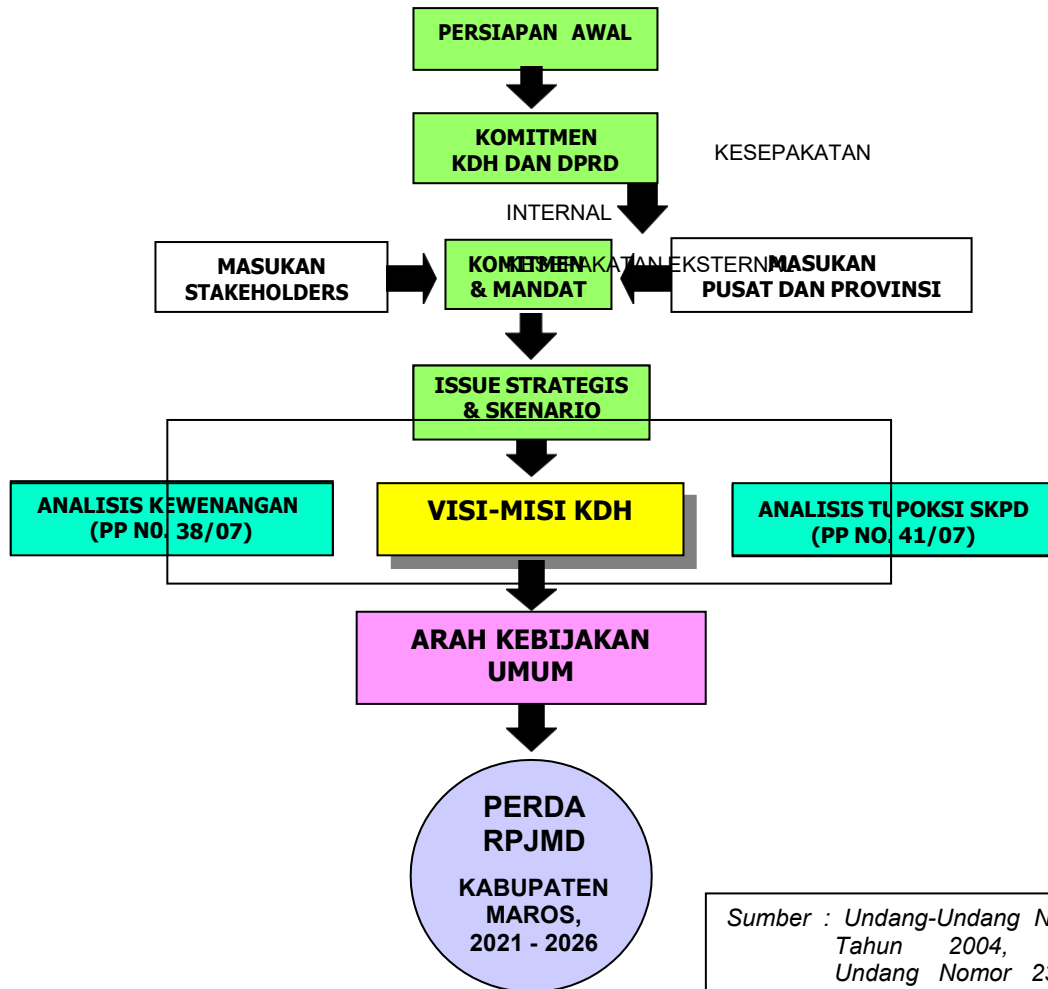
PERSIAPAN AWAL

KOMITMEN KDH DAN DPRD

KESEPAKATAN

INTERNAL

MASUKAN STAKEHOLDERS

KOMITMEN & MANDAT

KESEPAKATAN EKSTERNAL

MASUKAN PUSAT DAN PROVINSI

ISSUE STRATEGIS & SKENARIO

ANALISIS KEWENANGAN (PP NO. 38/07)

VISI-MISI KDH

ANALISIS TUPOKSI SKPD (PP NO. 41/07)

ARAH KEBIJAKAN UMUM

PERDA RPJMD

KABUPATEN MAROS, 2021 - 2026

Sumber : Undang-Undang N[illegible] Tahun 2004, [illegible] Undang Nomor 2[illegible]